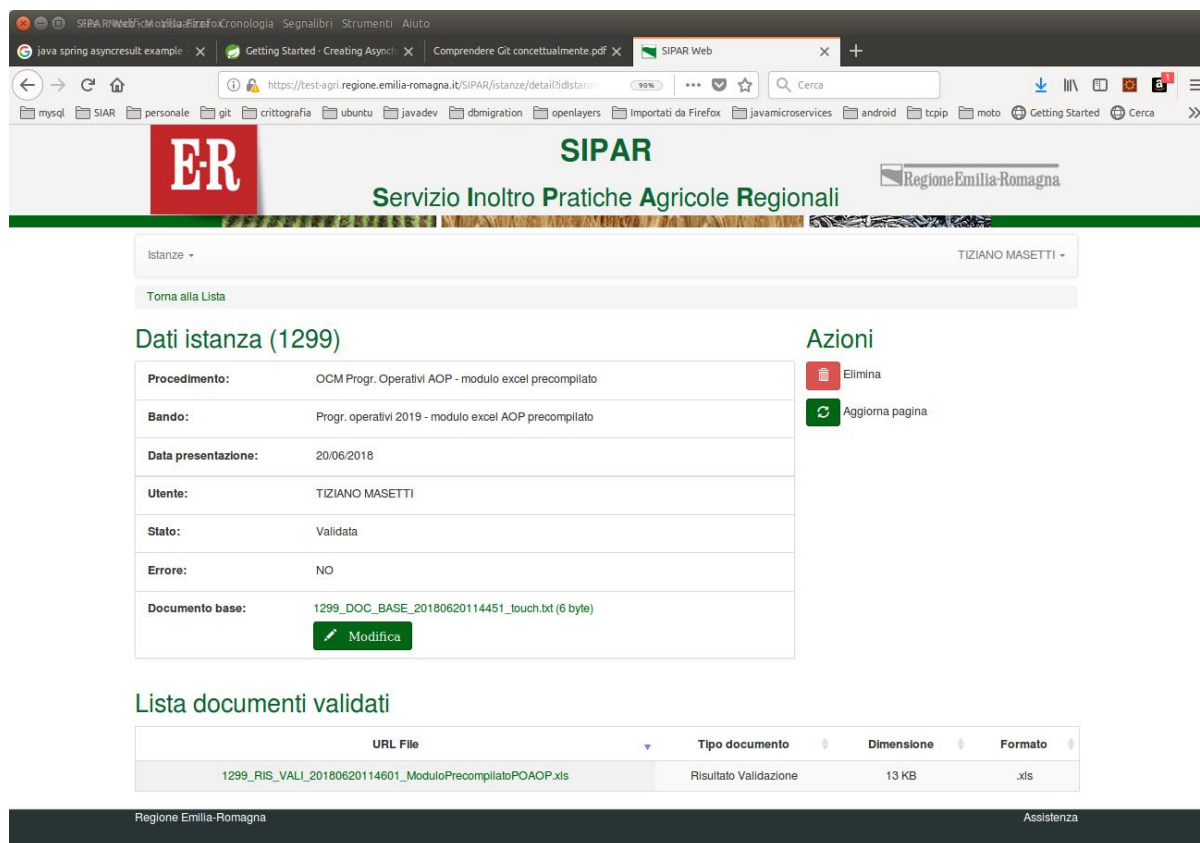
SIPAR Web - Mozilla Firefox Cronologia Segnalibri Strumenti Aiuto

java spring asyncresult example - ×
Getting Started · Creating Asynch ×
Comprendere Git concettualmente.pdf ×
SIPAR Web ×
+

https://test-agri.regione.emilia-romagna.it/SIPAR/istanze/detail?idIstan 90% ··· Cerca

mysql SIAR personale git crittografia ubuntu javadev dbmigration openlayers Importati da Firefox javamicroservices android tcpip moto Getting Started Cerca

E·R
SIPAR
Servizio Inoltro Pratiche Agricole Regionali
RegioneEmilia-Romagna

Istanze ▾
TIZIANO MASETTI ▾

Torna alla Lista

Dati istanza (1299)

| | |
|---|---|
| Procedimento: | OCM Progr. Operativi AOP - modulo excel precompilato |
| Bando: | Progr. operativi 2019 - modulo excel AOP precompilato |
| Data presentazione: | 20/06/2018 |
| Utente: | TIZIANO MASETTI |
| Stato: | Validata |
| Errore: | NO |
| Documento base: | 1299_DOC_BASE_20180620114451_touch.txt (6 byte) Modifica |

Azioni
Elimina
Aggiorna pagina

Lista documenti validati

| URL File | Tipo documento | Dimensione | Formato |
|---|---|---|---|
| 1299_RIS_VALI_20180620114601_ModuloPrecompilatoPOAOP.xls | Risultato Validazione | 13 KB | .xls |

Regione Emilia-Romagna
Assistenza